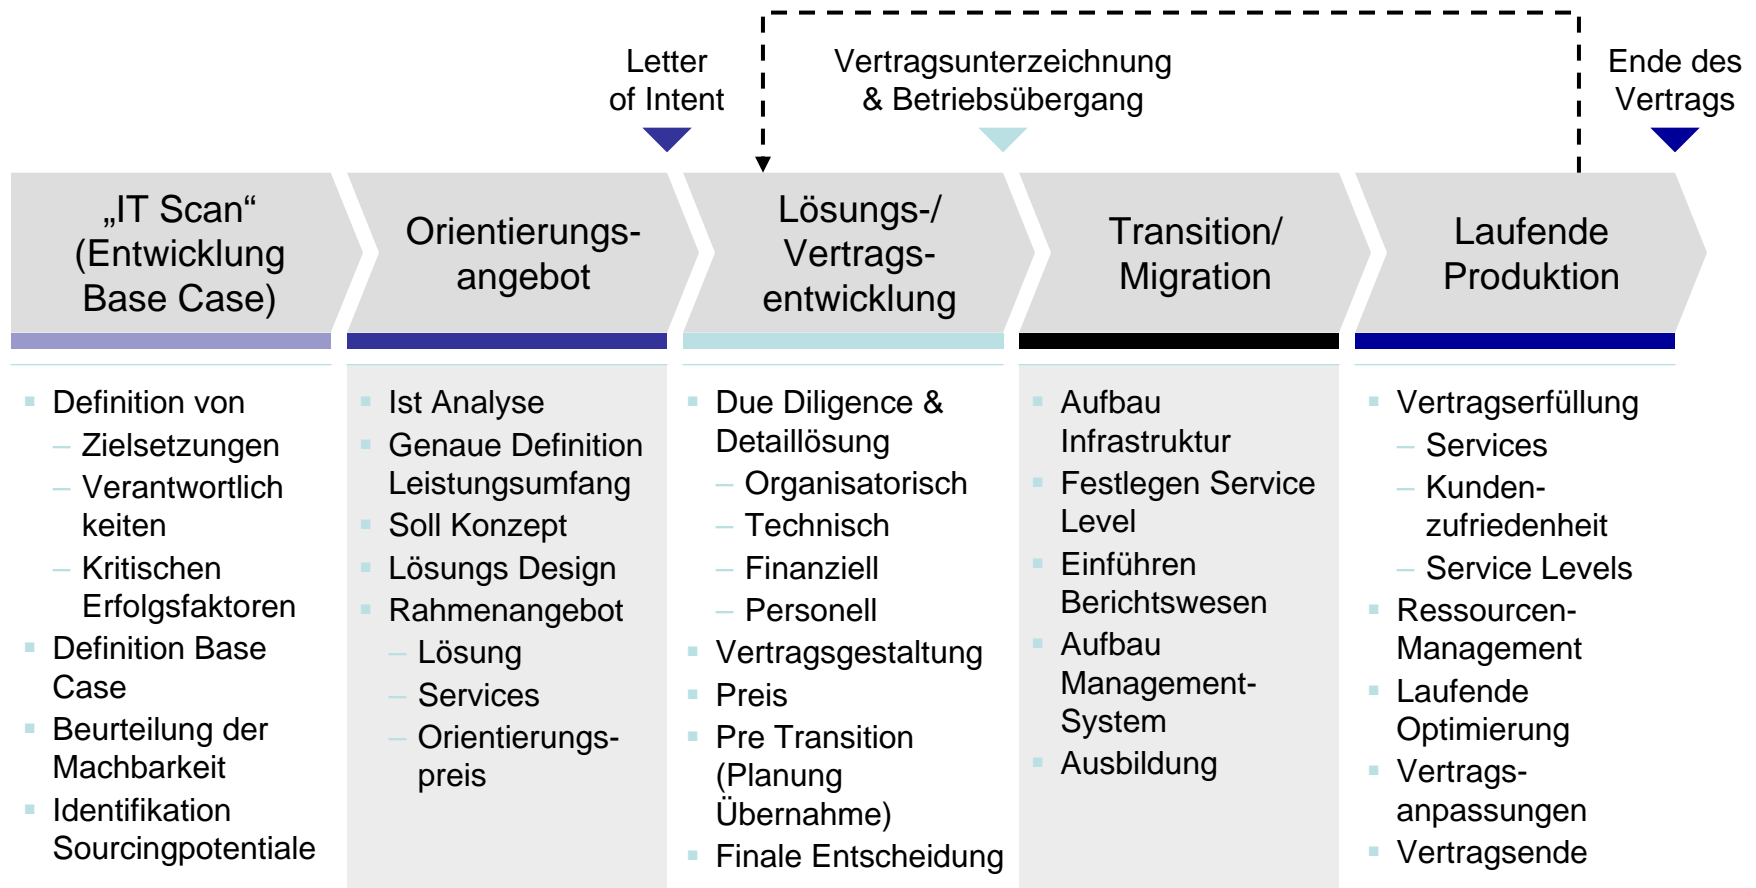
Letter of Intent

Vertragsunterzeichnung & Betriebsübergang

Ende des Vertrags

„IT Scan" (Entwicklung Base Case)

Orientierungsangebot

Lösungs-/ Vertragsentwicklung

Transition/ Migration

Laufende Produktion

- Definition von
  - Zielsetzungen
  - Verantwortlich keiten
  - Kritischen Erfolgsfaktoren
- Definition Base Case
- Beurteilung der Machbarkeit
- Identifikation Sourcingpotentiale

- Ist Analyse
- Genaue Definition Leistungsumfang
- Soll Konzept
- Lösungs Design
- Rahmenangebot
  - Lösung
  - Services
  - Orientierungspreis

- Due Diligence & Detaillösung
  - Organisatorisch
  - Technisch
  - Finanziell
  - Personell
- Vertragsgestaltung
- Preis
- Pre Transition (Planung Übernahme)
- Finale Entscheidung

- Aufbau Infrastruktur
- Festlegen Service Level
- Einführen Berichtswesen
- Aufbau Management-System
- Ausbildung

- Vertragserfüllung
  - Services
  - Kundenzufriedenheit
  - Service Levels
- Ressourcen-Management
- Laufende Optimierung
- Vertragsanpassungen
- Vertragsende